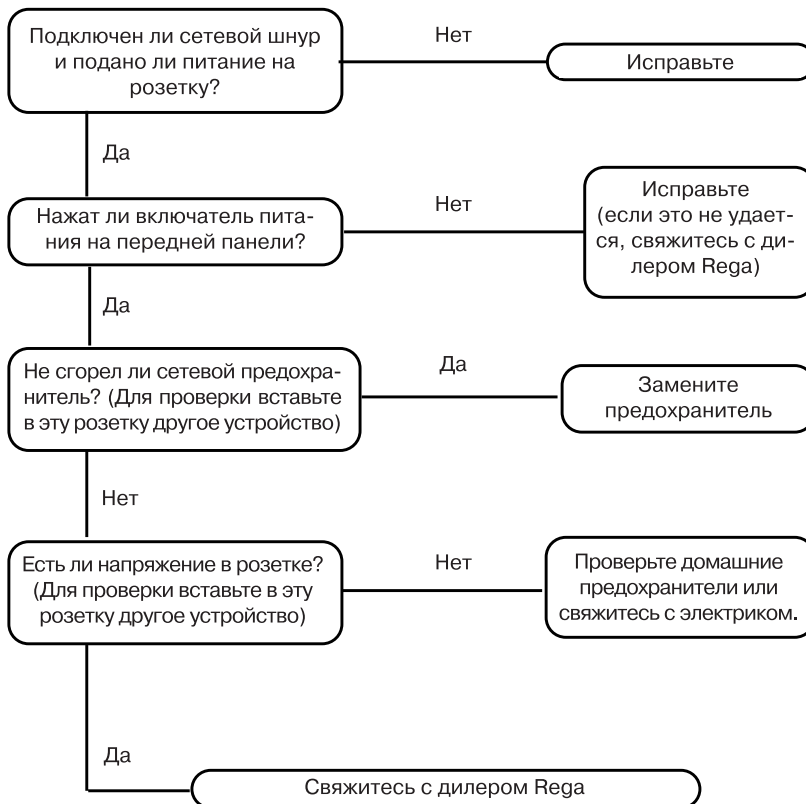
Подключен ли сетевой шнур и подано ли питание на розетку?

Нет

Исправьте

Да

Нажат ли включатель питания на передней панели?

Нет

Исправьте (если это не удается, свяжитесь с дилером Rega)

Да

Не сгорел ли сетевой предохранитель? (Для проверки вставьте в эту розетку другое устройство)

Да

Замените предохранитель

Нет

Есть ли напряжение в розетке? (Для проверки вставьте в эту розетку другое устройство)

Нет

Проверьте домашние предохранители или свяжитесь с электриком.

Да

Свяжитесь с дилером Rega